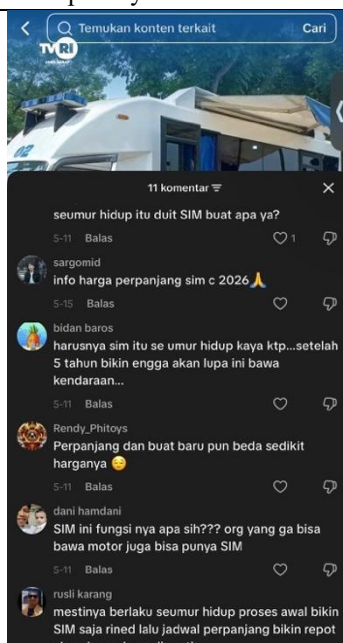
Temukan konten terkait
Cari

TVRI

11 komentar

seumur hidup itu duit SIM buat apa ya?
5-11 Balas 1

sargomid
info harga perpanjang sim c 2026🙏
5-15 Balas

bidan baros
harusnya sim itu se umur hidup kaya ktp...setelah 5 tahun bikin engga akan lupa ini bawa kendaraan...
5-11 Balas

Rendy_Phitoys
Perpanjang dan buat baru pun beda sedikit harganya 😔
5-11 Balas

dani hamdani
SIM ini fungsi nya apa sih??? org yang ga bisa bawa motor juga bisa punya SIM
5-11 Balas

rusli karang
mestinya berlaku seumur hidup proses awal bikin SIM saja rined lalu jadwal perpanjang bikin repot
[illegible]